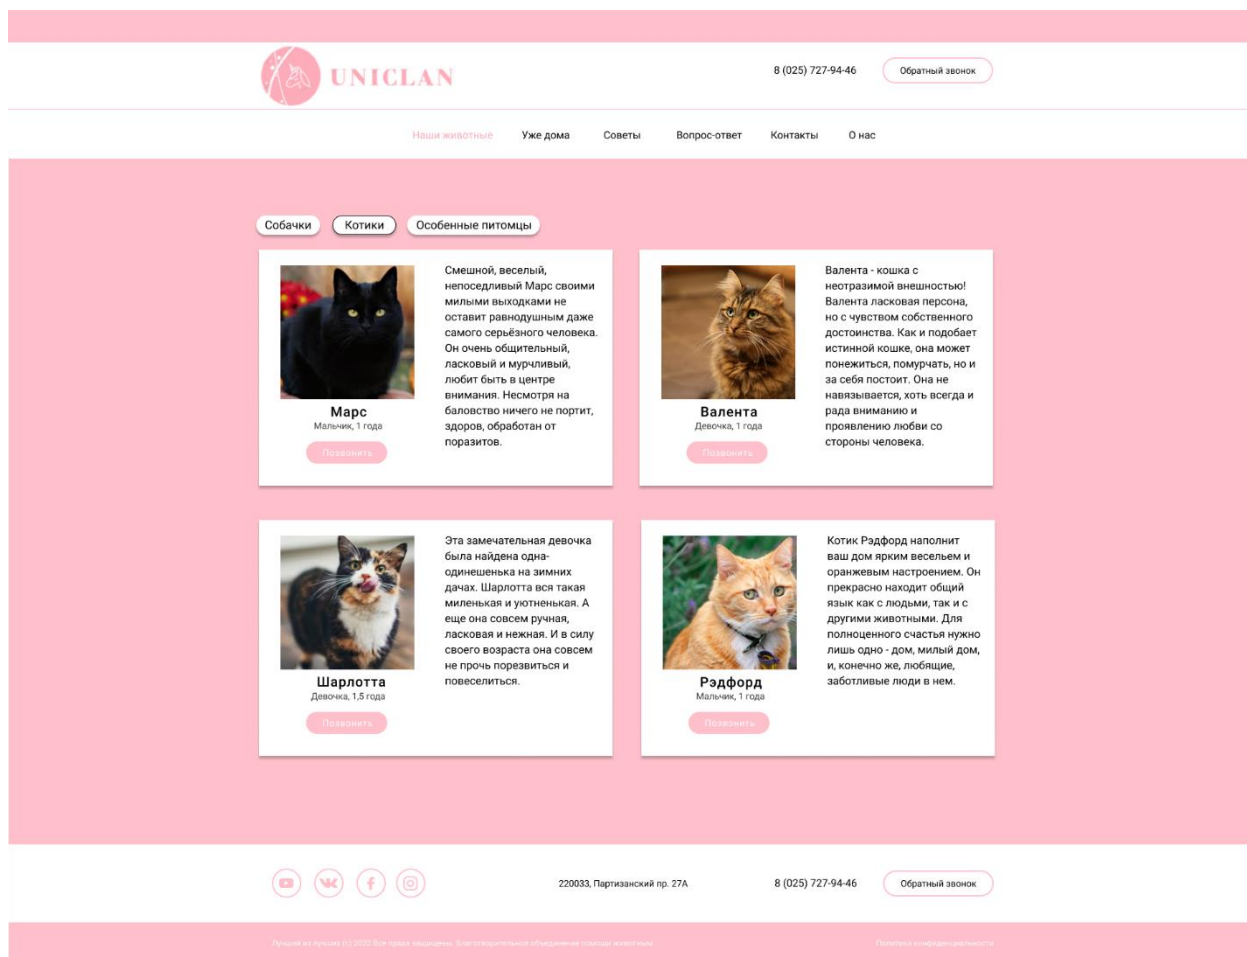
UNICLAN

8 (025) 727-94-46

Обратный звонок

Наши животные Уже дома Советы Вопрос-ответ Контакты О нас

Собачки Котики Особенные питомцы

Марс
Мальчик, 1 года
Позвонить

Смешной, веселый, непоседливый Марс своими милыми выходками не оставит равнодушным даже самого серьёзного человека. Он очень общительный, ласковый и мурчливый, любит быть в центре внимания. Несмотря на баловство ничего не портит, здоров, обработан от поразитов.

Валента
Девочка, 1 года
Позвонить

Валента - кошка с неотразимой внешностью! Валента ласковая персона, но с чувством собственного достоинства. Как и подобает истинной кошке, она может понежиться, помурчать, но и за себя постоит. Она не навязывается, хоть всегда и рада вниманию и проявлению любви со стороны человека.

Шарлотта
Девочка, 1,5 года
Позвонить

Эта замечательная девочка была найдена одна-одинешенька на зимних дачах. Шарлотта вся такая миленькая и уютненькая. А еще она совсем ручная, ласковая и нежная. И в силу своего возраста она совсем не прочь порезвиться и повеселиться.

Рэдфорд
Мальчик, 1 года
Позвонить

Котик Рэдфорд наполнит ваш дом ярким весельем и оранжевым настроением. Он прекрасно находит общий язык как с людьми, так и с другими животными. Для полноценного счастья нужно лишь одно - дом, милый дом, и, конечно же, любящие, заботливые люди в нем.

220033, Партизанский пр. 27А

8 (025) 727-94-46

Обратный звонок

Лучший из лучших (c) 2022 Все права защищены. Благотворительное объединение помощи животным

Политика конфиденциальности